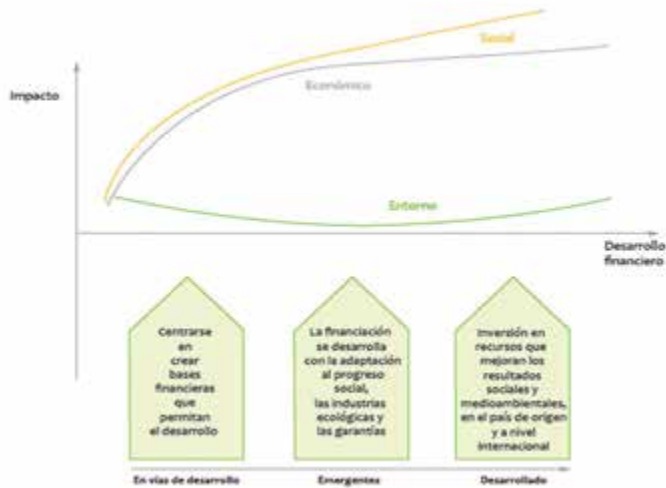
Impacto

Social

Económico

Entorno

Desarrollo financiero

Centrarse en crear bases financieras que permitan el desarrollo

La financiación se desarrolla con la adaptación al progreso social, las industrias ecológicas y las garantías

Inversión en recursos que mejoran los resultados sociales y medioambientales, en el país de origen y a nivel internacional

En vías de desarrollo

Emergentes

Desarrollado